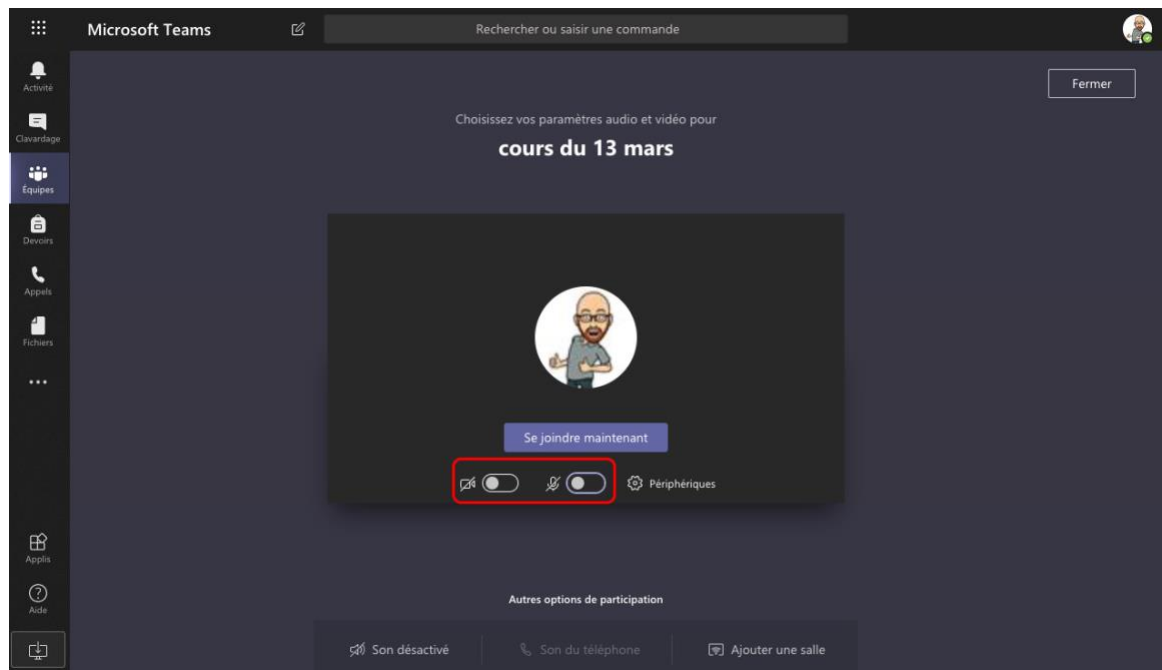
Microsoft Teams

Rechercher ou saisir une commande

Activité

Clavardage

Équipes

Devoirs

Appels

Fichiers

...

Applis

Aide

Fermer

Choisissez vos paramètres audio et vidéo pour

cours du 13 mars

Se joindre maintenant

Périphériques

Autres options de participation

Son désactivé

Son du téléphone

Ajouter une salle